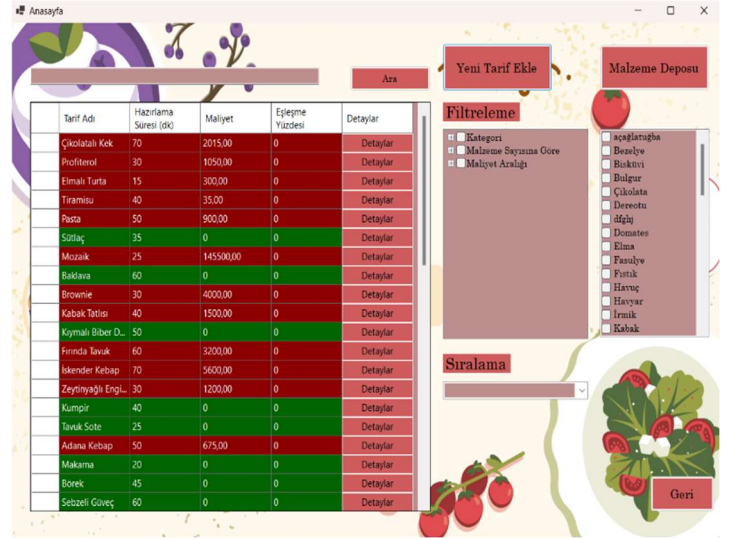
Anasayfa

Ara

Yeni Tarif Ekle

Malzeme Deposu

| | Tarif Adı | Hazırlama Süresi (dk) | Maliyet | Eşleşme Yüzdesi | Detaylar |
|---|---|---|---|---|---|
| | Çikolatalı Kek | 70 | 2015,00 | 0 | Detaylar |
| | Profiterol | 30 | 1050,00 | 0 | Detaylar |
| | Elmalı Turta | 15 | 300,00 | 0 | Detaylar |
| | Tiramisu | 40 | 35,00 | 0 | Detaylar |
| | Pasta | 50 | 900,00 | 0 | Detaylar |
| | Sütlaç | 35 | 0 | 0 | Detaylar |
| | Mozaik | 25 | 145500,00 | 0 | Detaylar |
| | Baklava | 60 | 0 | 0 | Detaylar |
| | Brownie | 30 | 4000,00 | 0 | Detaylar |
| | Kabak Tatlısı | 40 | 1500,00 | 0 | Detaylar |
| | Kıymalı Biber D... | 50 | 0 | 0 | Detaylar |
| | Fırında Tavuk | 60 | 3200,00 | 0 | Detaylar |
| | İskender Kebap | 70 | 5600,00 | 0 | Detaylar |
| | Zeytinyağlı Engi... | 30 | 1200,00 | 0 | Detaylar |
| | Kumpir | 40 | 0 | 0 | Detaylar |
| | Tavuk Sote | 25 | 0 | 0 | Detaylar |
| | Adana Kebap | 50 | 675,00 | 0 | Detaylar |
| | Makarna | 20 | 0 | 0 | Detaylar |
| | Börek | 45 | 0 | 0 | Detaylar |
| | Sebzeli Güveç | 60 | 0 | 0 | Detaylar |

Filtreleme

Kategori
Malzeme Sayısına Göre
Maliyet Aralığı

açağlatuğha
Bezelye
Bisküvi
Bulgur
Çikolata
Dereotu
dfghj
Domates
Elma
Fasulye
Fıstık
Havuç
Hayyar
İrmik
Kabak

Sıralama

Geri